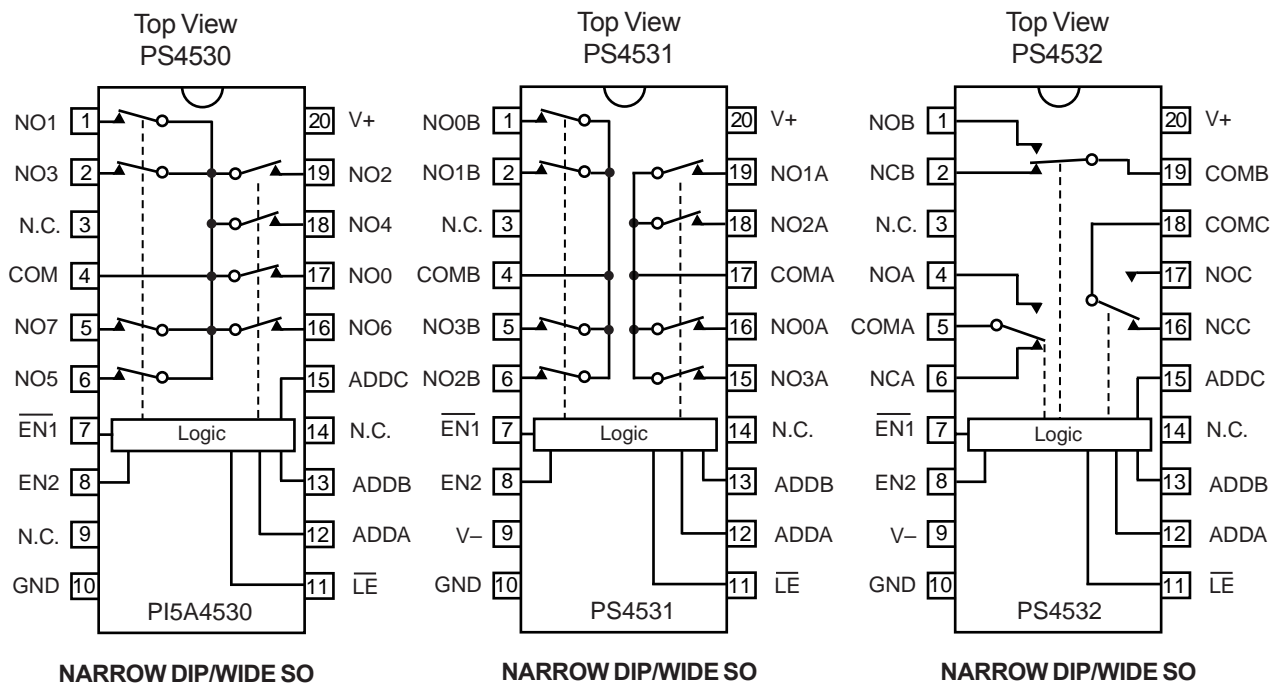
Top View
PS4530

NO1 1
NO3 2
N.C. 3
COM 4
NO7 5
NO5 6
$\overline{EN1}$ 7
EN2 8
N.C. 9
GND 10

20 V+
19 NO2
18 NO4
17 NO0
16 NO6
15 ADDC
14 N.C.
13 ADDB
12 ADDA
11 $\overline{LE}$

Logic

PI5A4530

NARROW DIP/WIDE SO

Top View
PS4531

NO0B 1
NO1B 2
N.C. 3
COMB 4
NO3B 5
NO2B 6
$\overline{EN1}$ 7
EN2 8
V– 9
GND 10

20 V+
19 NO1A
18 NO2A
17 COMA
16 NO0A
15 NO3A
14 N.C.
13 ADDB
12 ADDA
11 $\overline{LE}$

Logic

PS4531

NARROW DIP/WIDE SO

Top View
PS4532

NOB 1
NCB 2
N.C. 3
NOA 4
COMA 5
NCA 6
$\overline{EN1}$ 7
EN2 8
V– 9
GND 10

20 V+
19 COMB
18 COMC
17 NOC
16 NCC
15 ADDC
14 N.C.
13 ADDB
12 ADDA
11 $\overline{LE}$

Logic

PS4532

NARROW DIP/WIDE SO